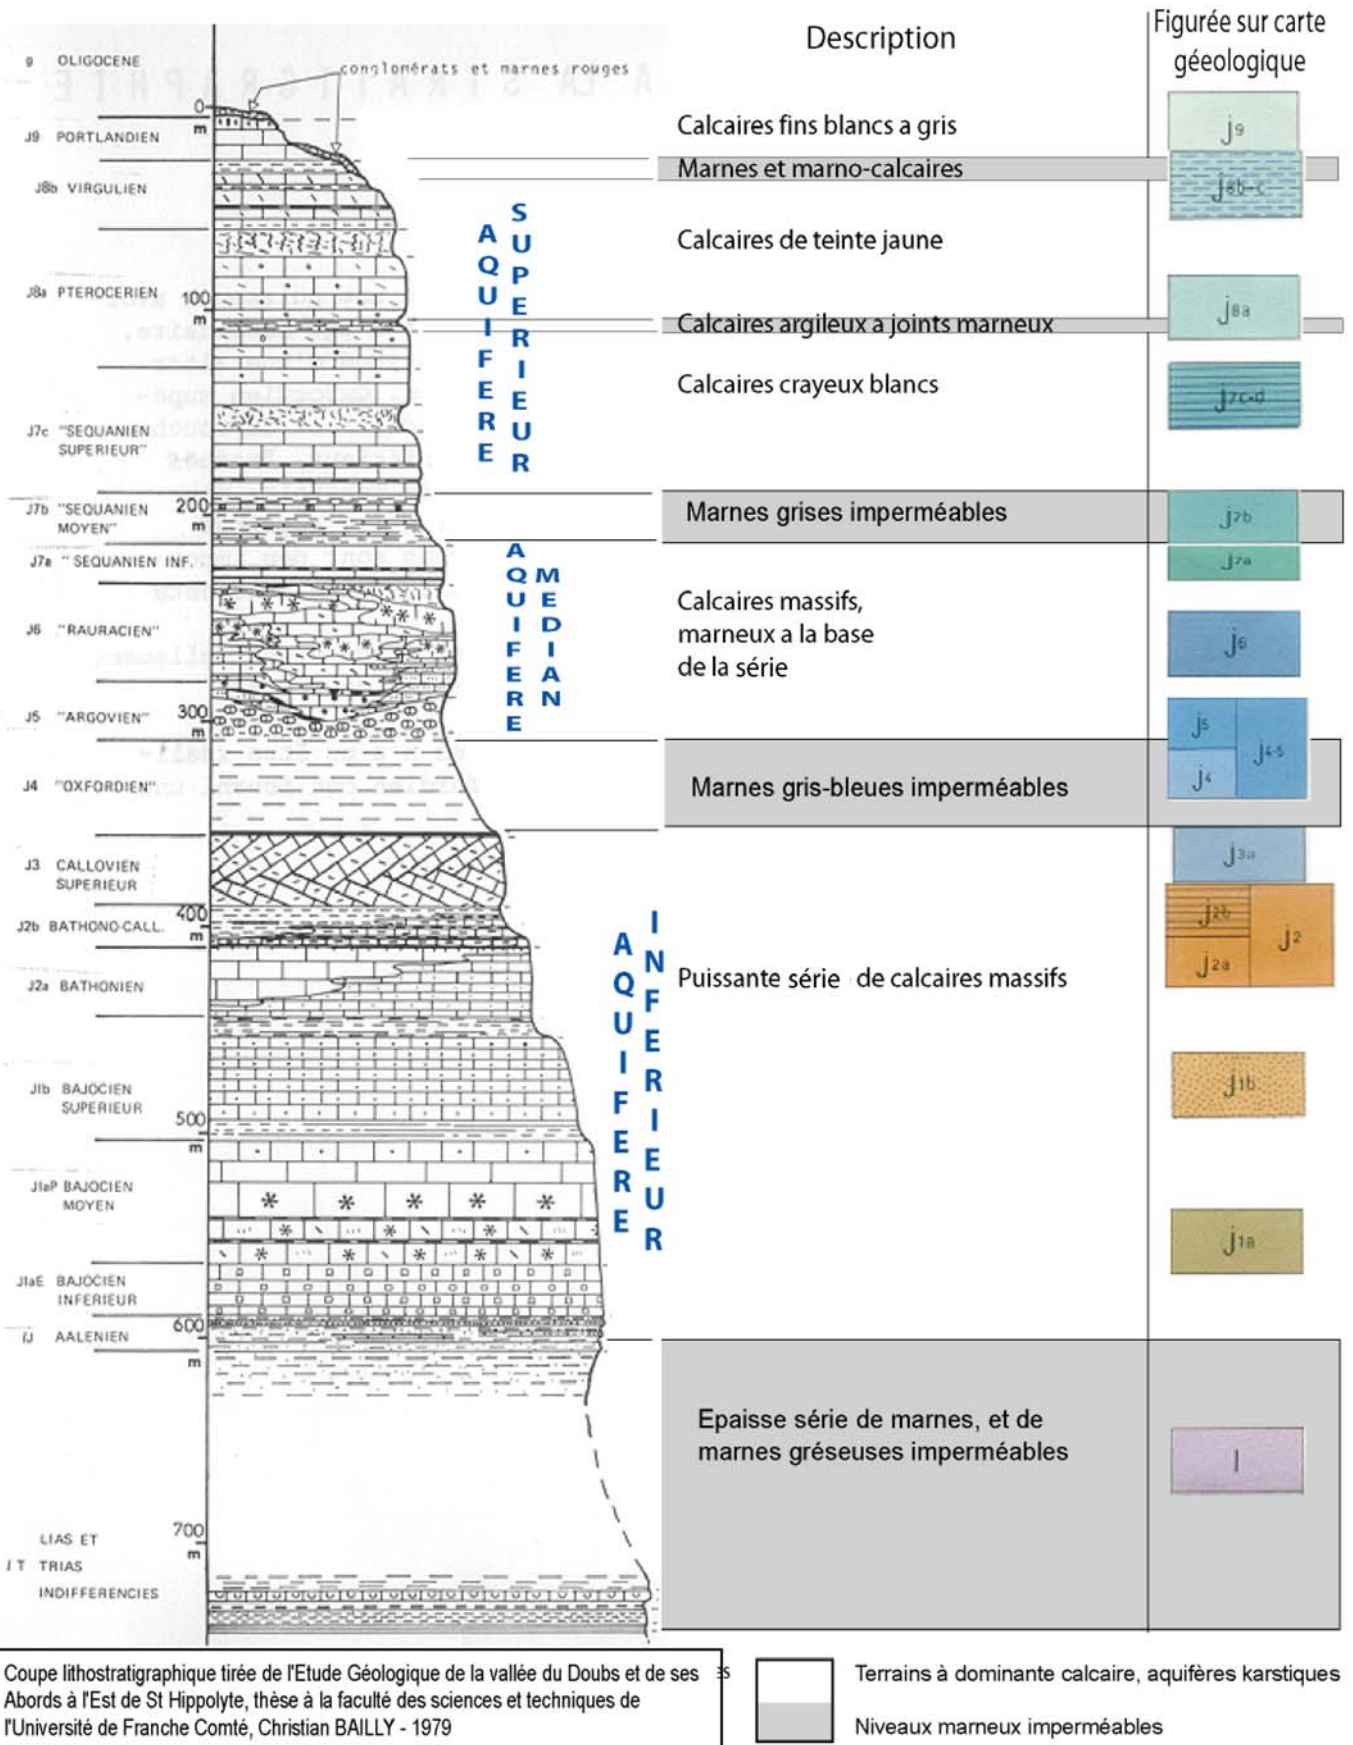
g OLIGOCENE

conglomérats et marnes rouges

Description

Figurée sur carte géeologique

0 m

J9 PORTLANDIEN

J8b VIRGULIEN

J8a PTEROCERIEN

100 m

J7c "SEQUANIEN SUPERIEUR"

J7b "SEQUANIEN MOYEN"

200 m

J7a "SEQUANIEN INF.

J6 "RAURACIEN"

J5 "ARGOVIEN"

300 m

J4 "OXFORDIEN"

J3 CALLOVIEN SUPERIEUR

400 m

J2b BATHONO-CALL.

J2a BATHONIEN

J1b BAJOCIEN SUPERIEUR

500 m

J1aP BAJOCIEN MOYEN

J1aE BAJOCIEN INFERIEUR

lJ AALENIEN

600 m

700 m

lT LIAS ET TRIAS INDIFFERENCIES

AQUIFERE SUPERIEUR

AQUIFERE MEDIAN

AQUIFERE INFERIEUR

Calcaires fins blancs a gris

Marnes et marno-calcaires

Calcaires de teinte jaune

Calcaires argileux a joints marneux

Calcaires crayeux blancs

Marnes grises imperméables

Calcaires massifs, marneux a la base de la série

Marnes gris-bleues imperméables

Puissante série de calcaires massifs

Epaisse série de marnes, et de marnes gréseuses imperméables

$j_9$

$j_{8b-c}$

$j_{8a}$

$j_{7c-d}$

$j_{7b}$

$j_{7a}$

$j_6$

$j_5$

$j_4$

$j_{4-5}$

$j_{3a}$

$j_{2b}$

$j_{2a}$

$j_2$

$j_{1b}$

$j_{1a}$

l

Coupe lithostratigraphique tirée de l'Etude Géologique de la vallée du Doubs et de ses Abords à l'Est de St Hippolyte, thèse à la faculté des sciences et techniques de l'Université de Franche Comté, Christian BAILLY - 1979

Terrains à dominante calcaire, aquifères karstiques

Niveaux marneux imperméables